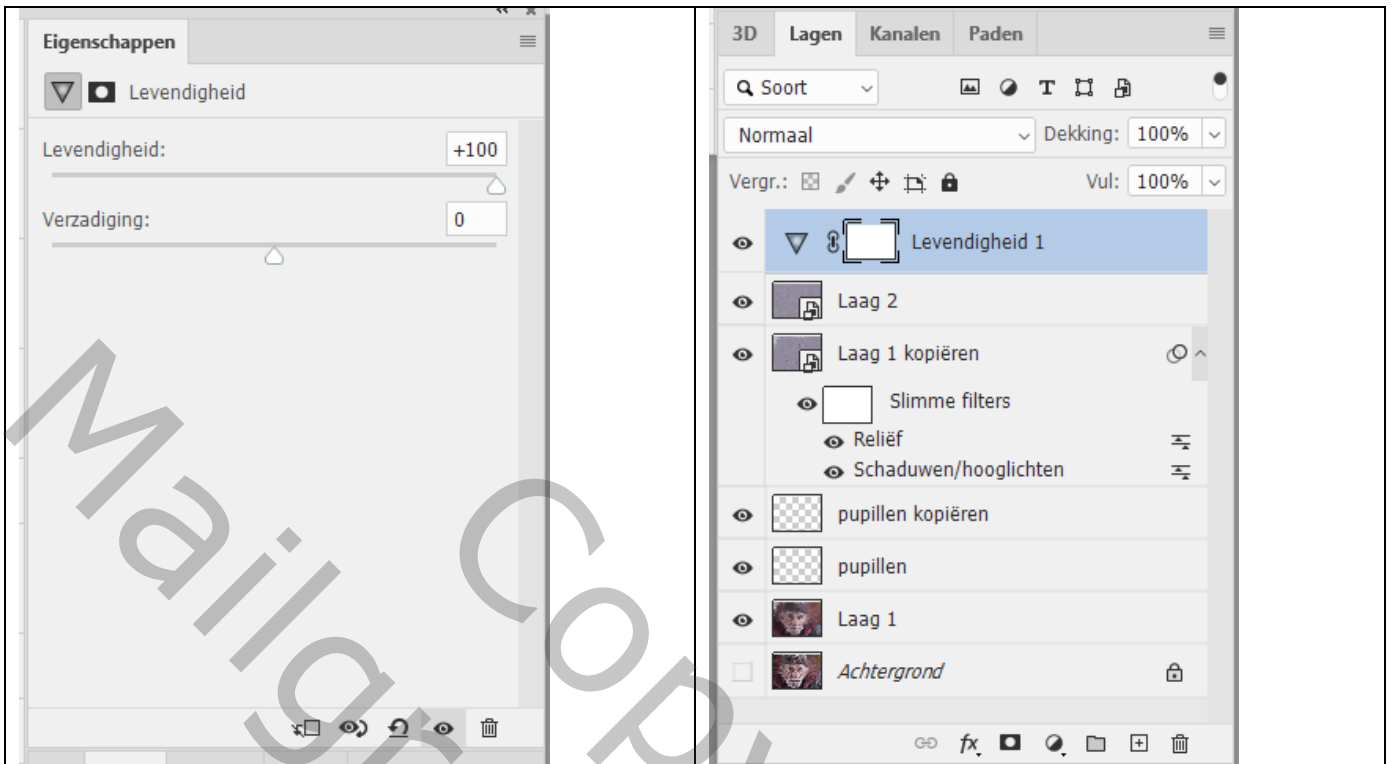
Eigenschappen

Levendigheid

Levendigheid: +100

Verzadiging: 0

3D Lagen Kanalen Paden

Soort

Normaal Dekking: 100%

Vergr.: Vul: 100%

Levendigheid 1

Laag 2

Laag 1 kopiëren

Slimme filters

Reliëf

Schaduwen/hooglichten

pupillen kopiëren

pupillen

Laag 1

Achtergrond

Mailgr Copy